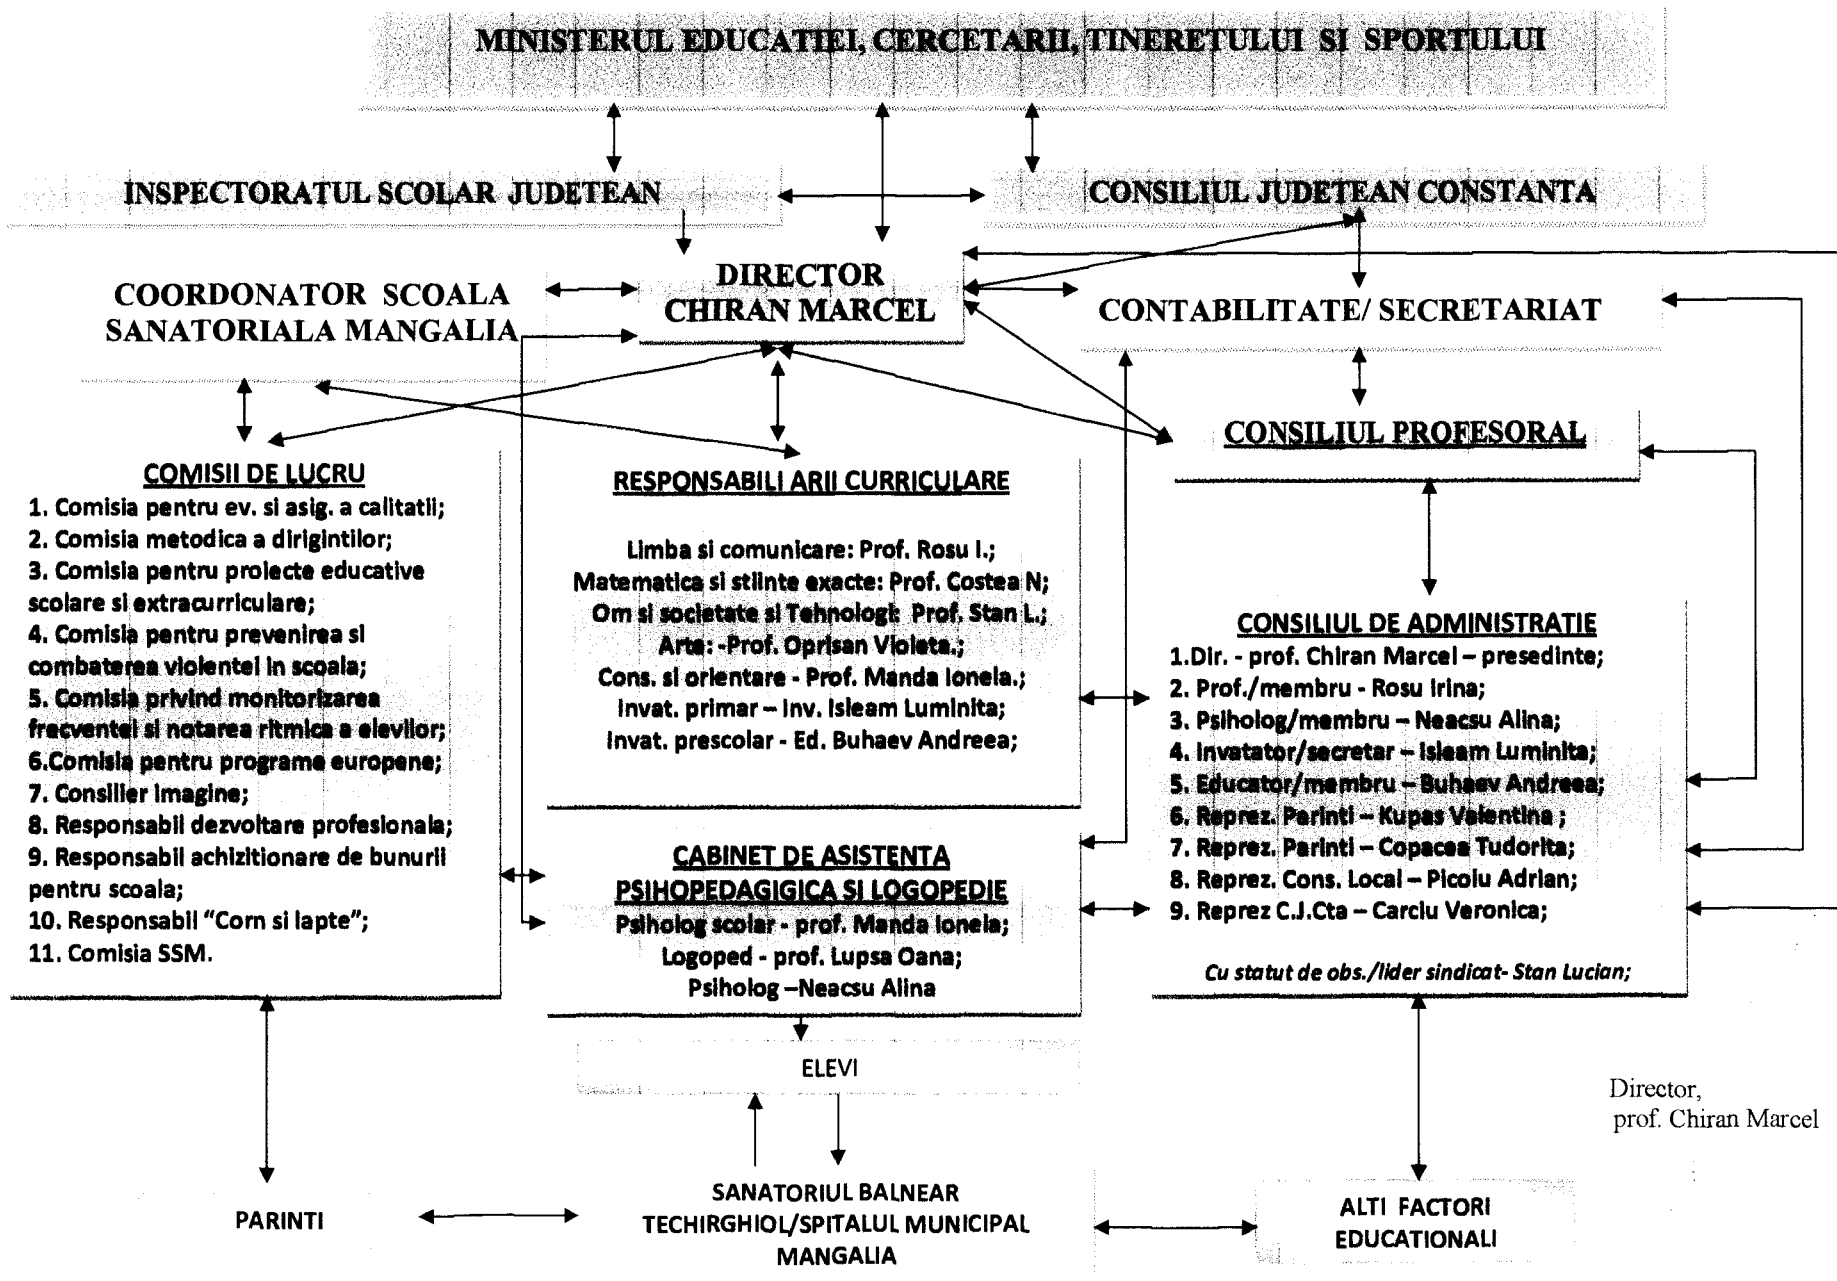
MINISTERUL EDUCATIEI, CERCETARII, TINERETULUI SI SPORTULUI

INSPECTORATUL SCOLAR JUDETEAN

CONSILIUL JUDETEAN CONSTANTA

COORDONATOR SCOALA SANATORIALA MANGALIA

DIRECTOR
CHIRAN MARCEL

CONTABILITATE/ SECRETARIAT

CONSILIUL PROFESORAL

COMISII DE LUCRU
1. Comisia pentru ev. si asig. a calitatii;
2. Comisia metodica a dirigintilor;
3. Comisia pentru proiecte educative scolare si extracurriculare;
4. Comisia pentru prevenirea si combaterea violentei in scoala;
5. Comisia privind monitorizarea frecventei si notarea ritmica a elevilor;
6.Comisia pentru programe europene;
7. Consilier imagine;
8. Responsabil dezvoltare profesionala;
9. Responsabil achizitionare de bunurii pentru scoala;
10. Responsabil "Corn si lapte";
11. Comisia SSM.

RESPONSABILI ARII CURRICULARE
Limba si comunicare: Prof. Rosu I.;
Matematica si stiinte exacte: Prof. Costea N;
Om si societate si Tehnologi: Prof. Stan L.;
Arte: -Prof. Oprisan Violeta.;
Cons. si orientare - Prof. Manda Ionela.;
Invat. primar – Inv. Isleam Luminita;
Invat. prescolar - Ed. Buhaev Andreea;

CONSILIUL DE ADMINISTRATIE
1.Dir. - prof. Chiran Marcel – presedinte;
2. Prof./membru - Rosu Irina;
3. Psiholog/membru – Neacsu Alina;
4. Invatator/secretar – Isleam Luminita;
5. Educator/membru – Buhaev Andreea;
6. Reprez. Parinti – Kupas Valentina ;
7. Reprez. Parinti – Copacea Tudorita;
8. Reprez. Cons. Local – Picoiu Adrian;
9. Reprez C.J.Cta – Carciu Veronica;
Cu statut de obs./lider sindicat- Stan Lucian;

CABINET DE ASISTENTA PSIHOPEDAGIGICA SI LOGOPEDIE
Psiholog scolar - prof. Manda Ionela;
Logoped - prof. Lupsa Oana;
Psiholog –Neacsu Alina

ELEVI

Director,
prof. Chiran Marcel

PARINTI

SANATORIUL BALNEAR TECHIRGHIOL/SPITALUL MUNICIPAL MANGALIA

ALTI FACTORI EDUCATIONALI